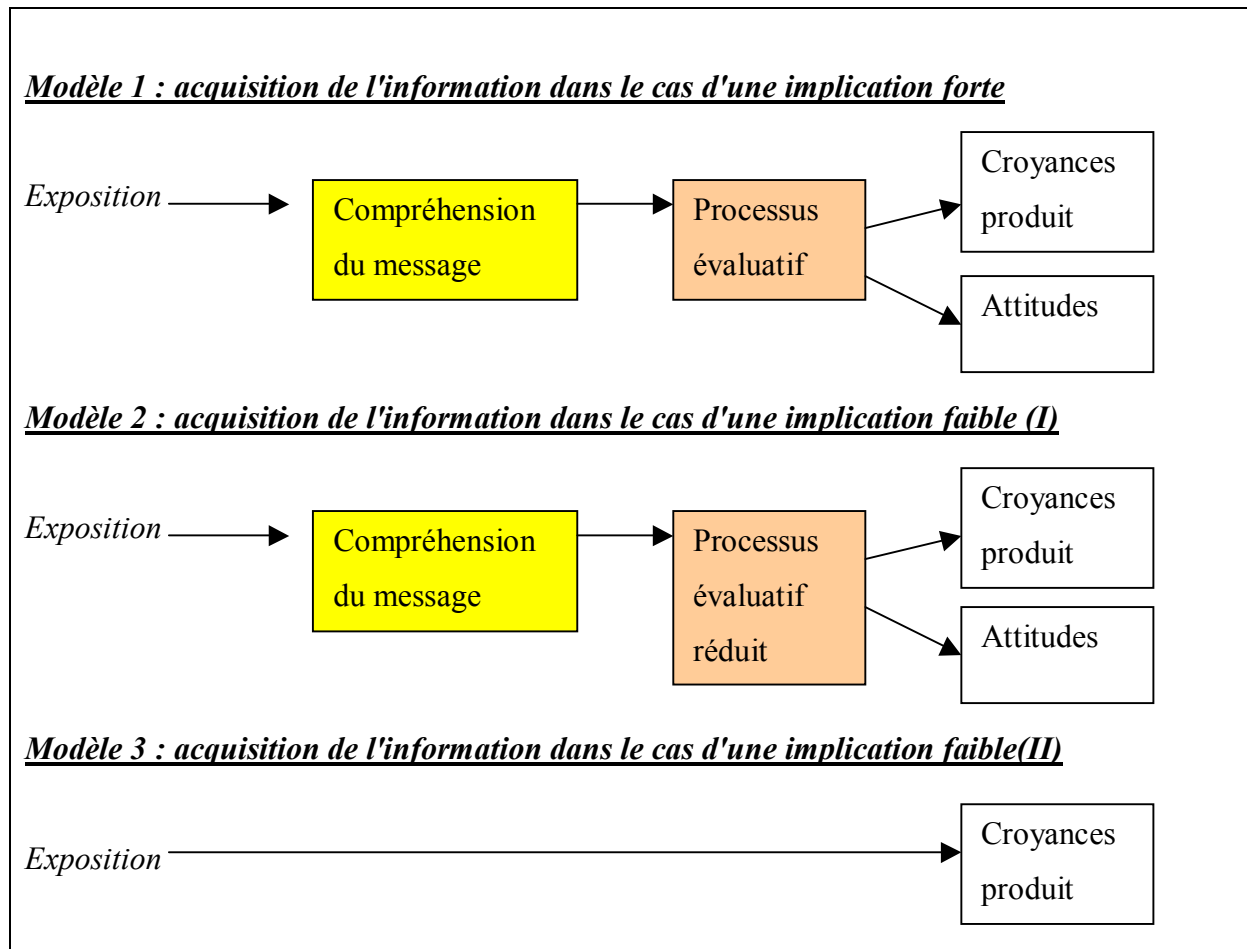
Modèle 1 : acquisition de l'information dans le cas d'une implication forte

Exposition

Compréhension du message

Processus évaluatif

Croyances produit

Attitudes

Modèle 2 : acquisition de l'information dans le cas d'une implication faible (I)

Exposition

Compréhension du message

Processus évaluatif réduit

Croyances produit

Attitudes

Modèle 3 : acquisition de l'information dans le cas d'une implication faible(II)

Exposition

Croyances produit